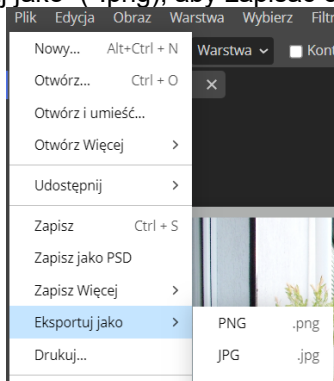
j jako" (*.jpg), aby zapisać

Plik Edycja Obraz Warstwa Wybierz Filtr

Nowy... Alt+Ctrl + N
Otwórz... Ctrl + O
Otwórz i umieść...
Otwórz Więcej >
Udostępnij >
Zapisz Ctrl + S
Zapisz jako PSD
Zapisz Więcej >
Eksportuj jako >
Drukuj...

Warstwa Kont

PNG .png
JPG .jpg